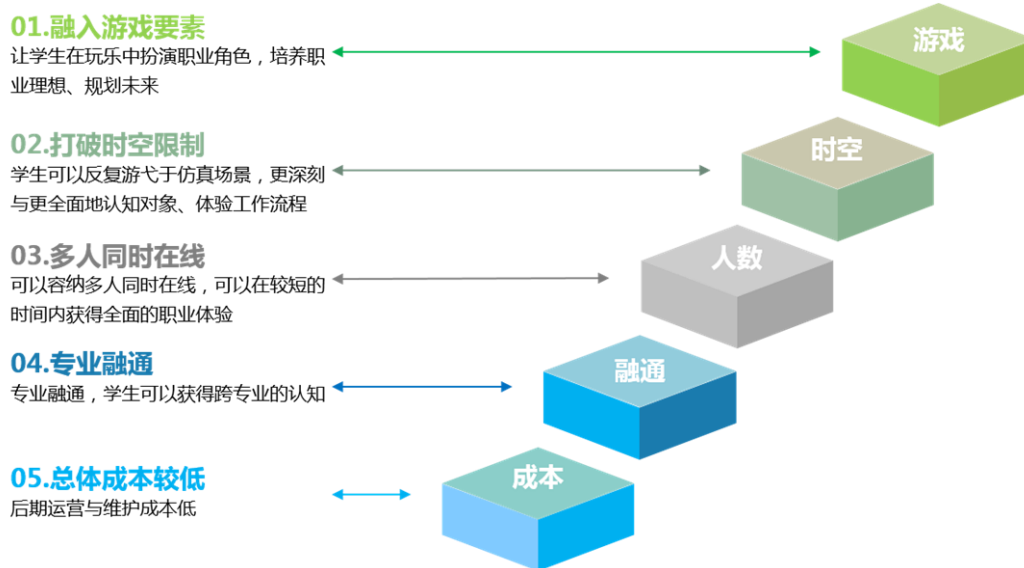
01.融入游戏要素
让学生在玩乐中扮演职业角色，培养职业理想、规划未来

游戏

02.打破时空限制
学生可以反复游弋于仿真场景，更深刻与更全面地认知对象、体验工作流程

时空

03.多人同时在线
可以容纳多人同时在线，可以在较短的时间内获得全面的职业体验

人数

04.专业融通
专业融通，学生可以获得跨专业的认知

融通

05.总体成本较低
后期运营与维护成本低

成本